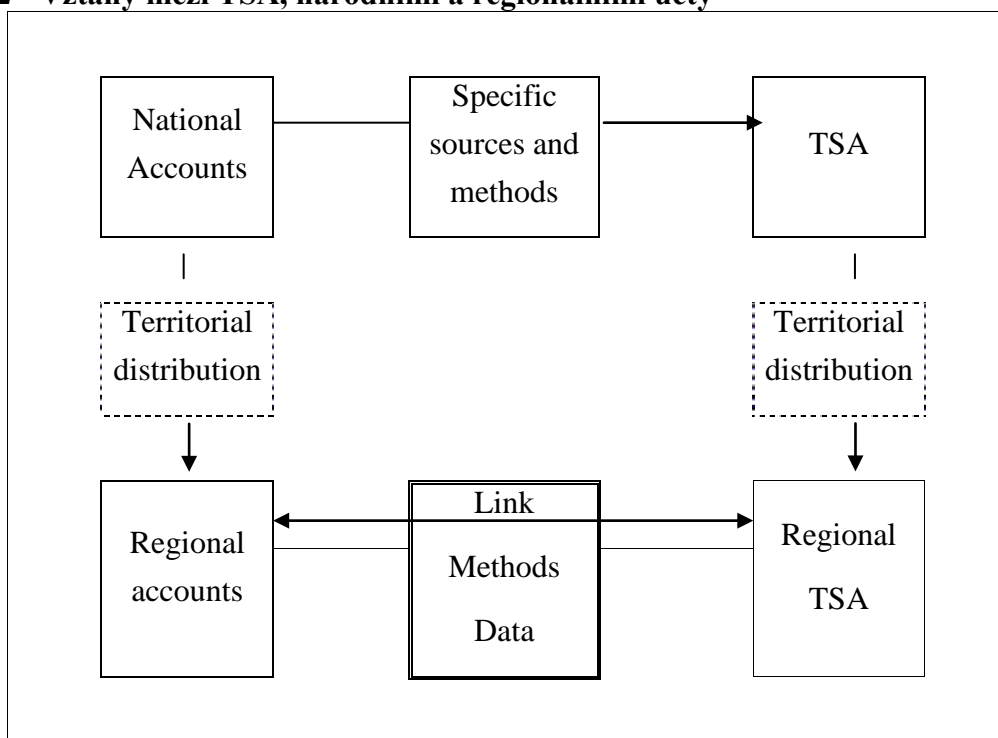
Vztahy mezi TSA, národními a regionálními účty

National Accounts

Specific sources and methods

TSA

Territorial distribution

Territorial distribution

Regional accounts

Link

Methods

Data

Regional TSA